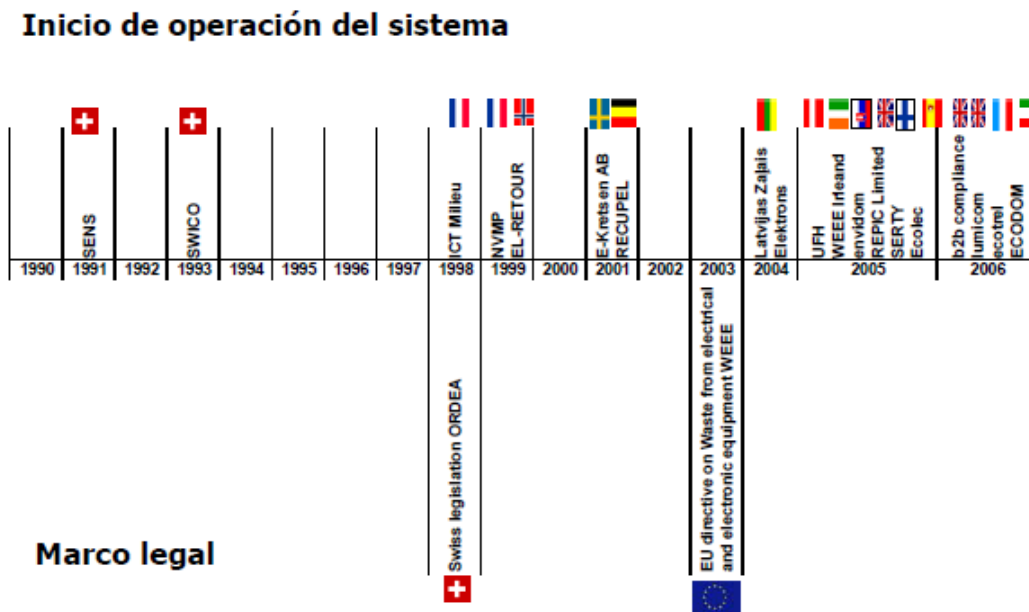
Inicio de operación del sistema

SENS

SWICO

ICT Milieu

NVMP
EL-RETOUR

E-Kretsen AB
RECUPEL

Latvijas Zajais
Elektrons

UFH
WEEE Irleand
envidom
REPIC Limited
SERTY
Ecolec

b2b compliance
lumicom
ecotrel
ECODOM

| 1990 | 1991 | 1992 | 1993 | 1994 | 1995 | 1996 | 1997 | 1998 | 1999 | 2000 | 2001 | 2002 | 2003 | 2004 | 2005 | 2006 |
|---|---|---|---|---|---|---|---|---|---|---|---|---|---|---|---|---|

Swiss legislation ORDEA

EU directive on Waste from electrical and electronic equipment WEEE

Marco legal